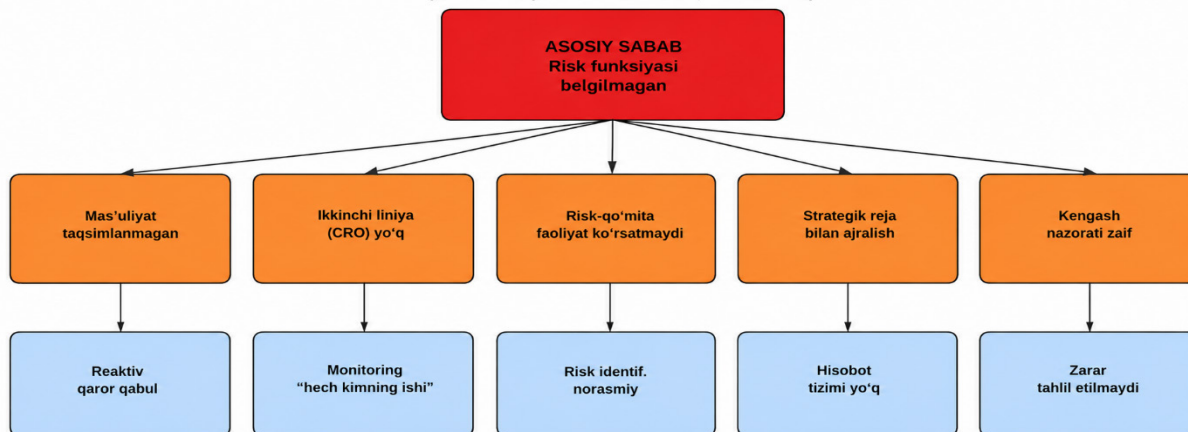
ASOSIY SABAB
Risk funksiyasi belgilmagan

Mas'uliyat taqsimlanmagan

Ikkinchi liniya (CRO) yo'q

Risk-qo'mita faoliyat ko'rsatmaydi

Strategik reja bilan ajralish

Kengash nazorati zaif

Reaktiv qaror qabul

Monitoring "hech kimning ishi"

Risk identif. norasmiy

Hisobot tizimi yo'q

Zarar tahlil etilmaydi